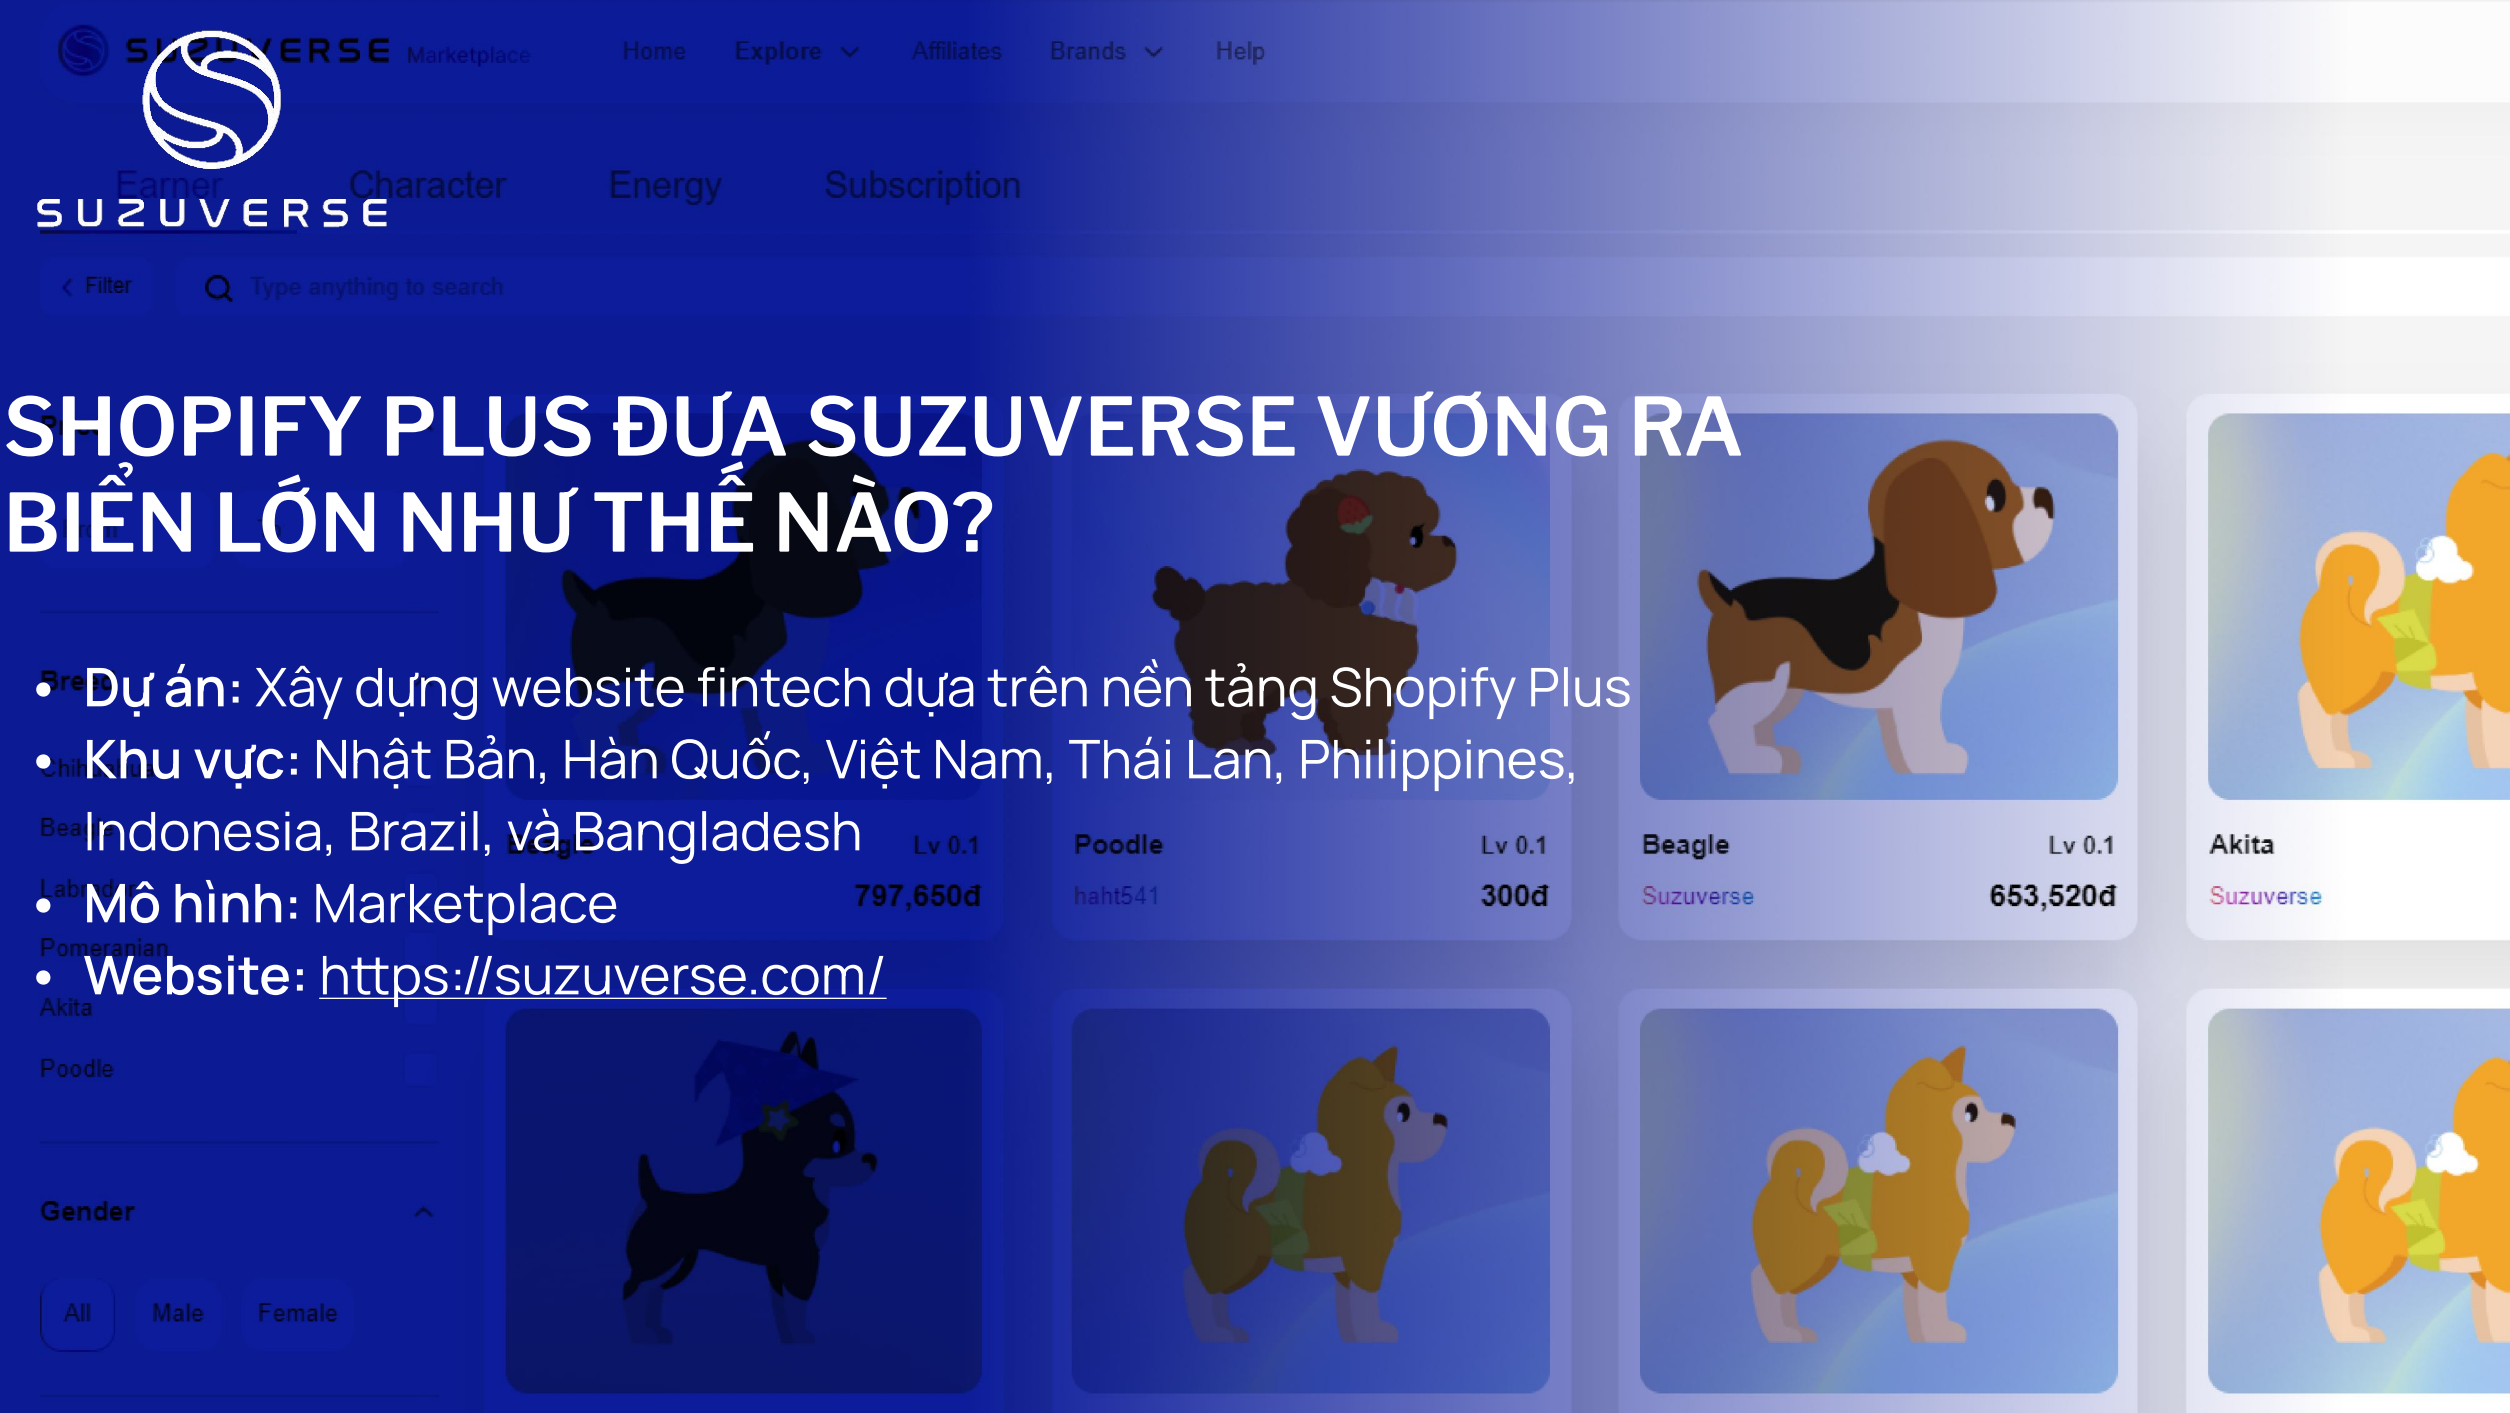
SUZUVERSE

Marketplace Home Explore Affiliates Brands Help

Earner Character Energy Subscription

Filter Type anything to search

SHOPIFY PLUS ĐƯA SUZUVERSE VƯƠNG RA BIỂN LỚN NHƯ THẾ NÀO?

• Dự án: Xây dựng website fintech dựa trên nền tảng Shopify Plus
• Khu vực: Nhật Bản, Hàn Quốc, Việt Nam, Thái Lan, Philippines, Indonesia, Brazil, và Bangladesh
• Mô hình: Marketplace
• Website: https://suzuverse.com/

Lv 0.1
797,650đ

Poodle Lv 0.1
haht541 300đ

Beagle Lv 0.1
Suzuverse 653,520đ

Akita
Suzuverse

Akita
Poodle

Gender
All Male Female